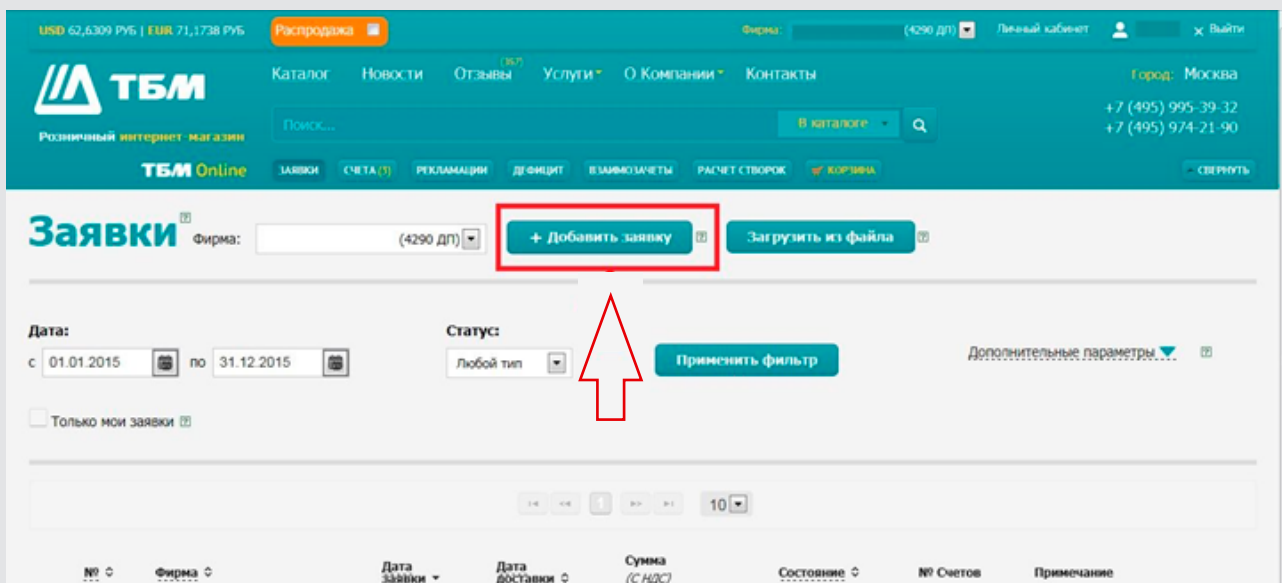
USD 62,6309 РУБ | EUR 71,1738 РУБ Распродажа

Фирма: (4290 ДП) Личный кабинет Выйти

ТБМ
Розничный интернет-магазин

Каталог Новости Отзывы (367) Услуги О Компании Контакты

Город: Москва

Поиск... В каталоге

+7 (495) 995-39-32
+7 (495) 974-21-90

ТБМ Online

ЗАЯВКИ СЧЕТА (3) РЕКЛАМАЦИИ ДЕФИЦИТ ВЗАИМОЗАЧЕТЫ РАСЧЕТ СТВОРОК КОРЗИНА СВЕРНУТЬ

Заявки ? Фирма: (4290 ДП) + Добавить заявку ? Загрузить из файла ?

Дата:
с 01.01.2015 по 31.12.2015

Статус:
Любой тип

Применить фильтр

Дополнительные параметры ?

Только мои заявки ?

1 10

| № | Фирма | Дата заявки | Дата доставки | Сумма (С НДС) | Состояние | № Счетов | Примечание |
|---|---|---|---|---|---|---|---|